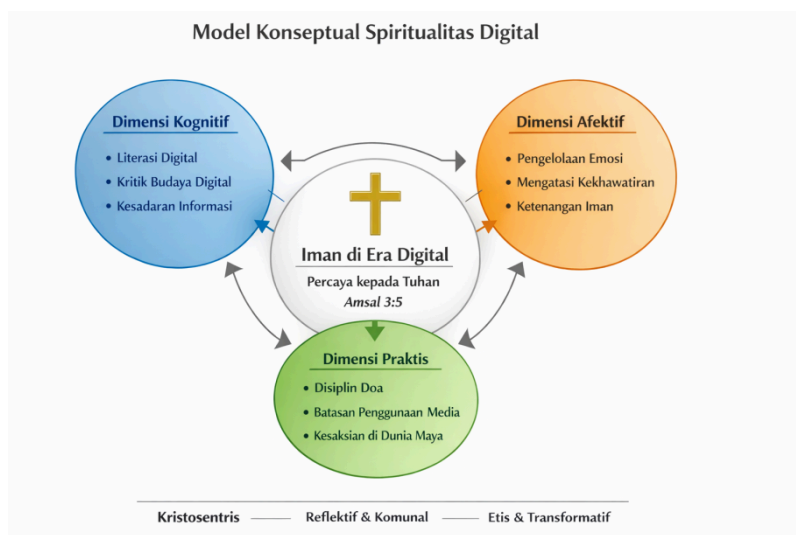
Model Konseptual Spiritualitas Digital

Dimensi Kognitif
• Literasi Digital
• Kritik Budaya Digital
• Kesadaran Informasi

Dimensi Afektif
• Pengelolaan Emosi
• Mengatasi Kekhawatiran
• Ketenangan Iman

Iman di Era Digital
Percaya kepada Tuhan
Amsal 3:5

Dimensi Praktis
• Disiplin Doa
• Batasan Penggunaan Media
• Kesaksian di Dunia Maya

Kristosentris —— Reflektif & Komunal —— Etis & Transformatif